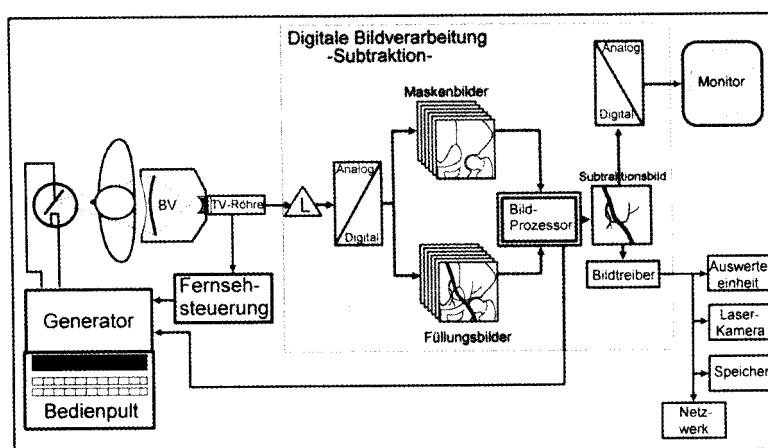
Digitale Bildverarbeitung
-Subtraktion-

Analog
Digital

Monitor

Maskenbilder

BV

TV-Röhre

L

Analog
Digital

Subtraktionsbild

Bild-
Prozessor

Bildtreiber

Auswerte-
einheit

Fernseh-
steuerung

Generator

Laser-
Kamera

Füllungsbilder

Speicher

Bedienpult

Netz-
werk